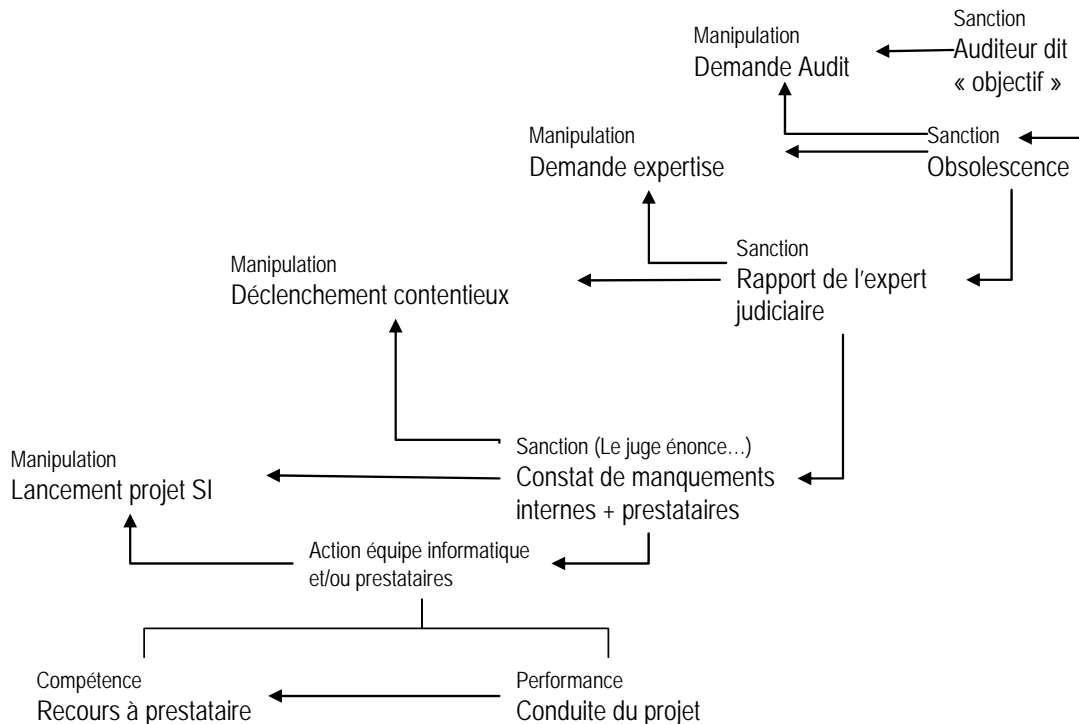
Sanction
Auditeur dit « objectif »

Manipulation
Demande Audit

Manipulation
Demande expertise

Sanction
Obsolescence

Manipulation
Déclenchement contentieux

Sanction
Rapport de l'expert judiciaire

Manipulation
Lancement projet SI

Sanction (Le juge énonce…)
Constat de manquements internes + prestataires

Action équipe informatique et/ou prestataires

Compétence
Recours à prestataire

Performance
Conduite du projet